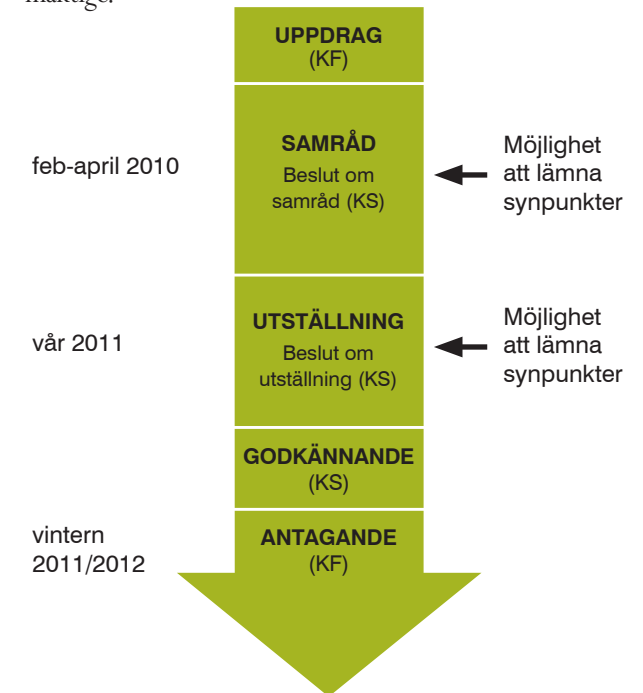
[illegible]

UPPDRAG
(KF)

feb-april 2010

SAMRÅD
Beslut om samråd (KS)

Möjlighet att lämna synpunkter

vår 2011

UTSTÄLLNING
Beslut om utställning (KS)

Möjlighet att lämna synpunkter

GODKÄNNANDE
(KS)

vintern 2011/2012

ANTAGANDE
(KF)